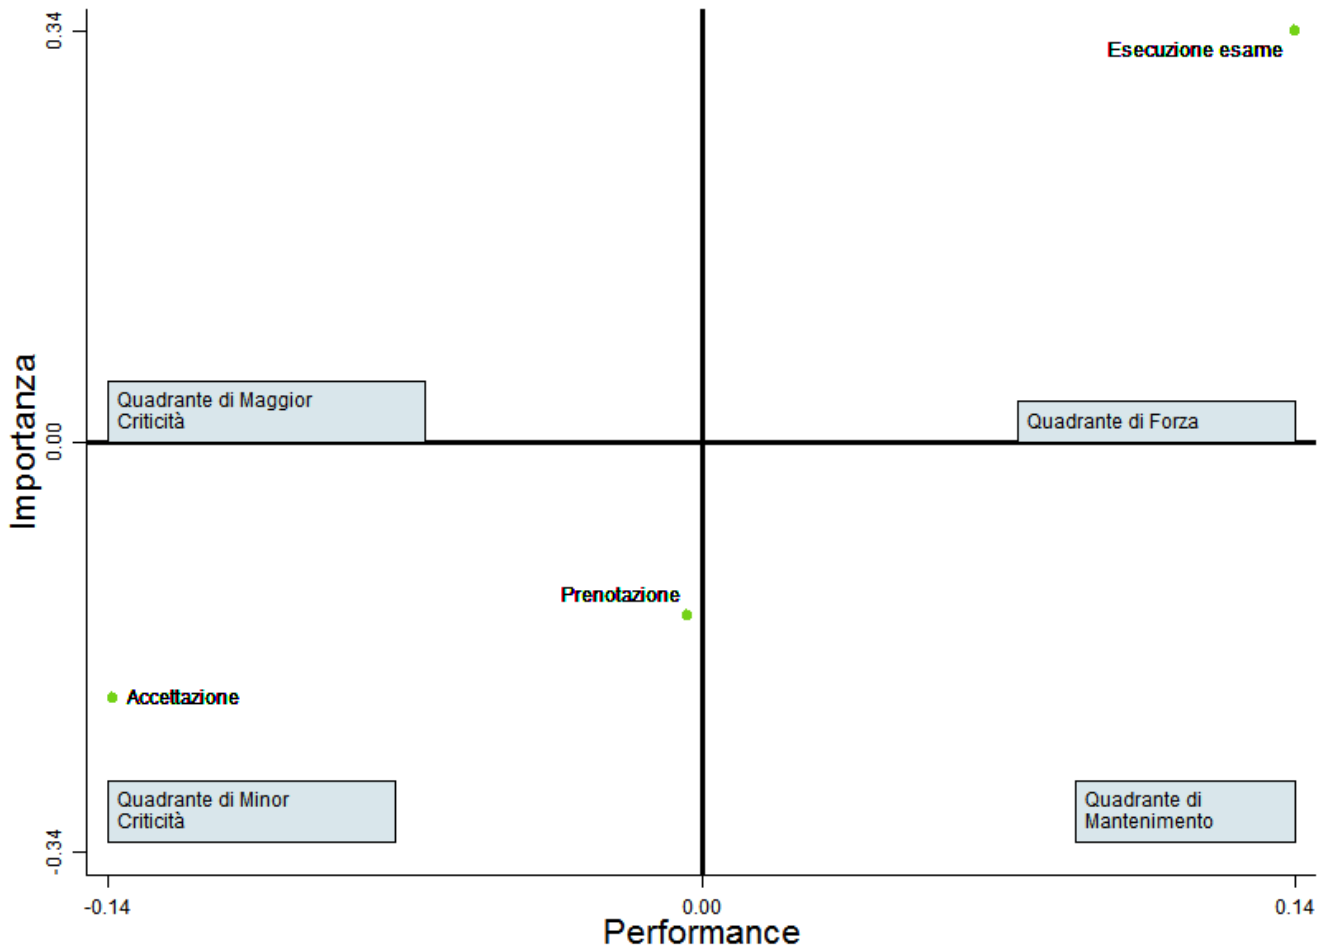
0.34

Esecuzione esame

Importanza

Quadrante di Maggior Criticità

Quadrante di Forza

0.00

Prenotazione

Accettazione

Quadrante di Minor Criticità

Quadrante di Mantenimento

-0.34

-0.14

0.00

0.14

Performance